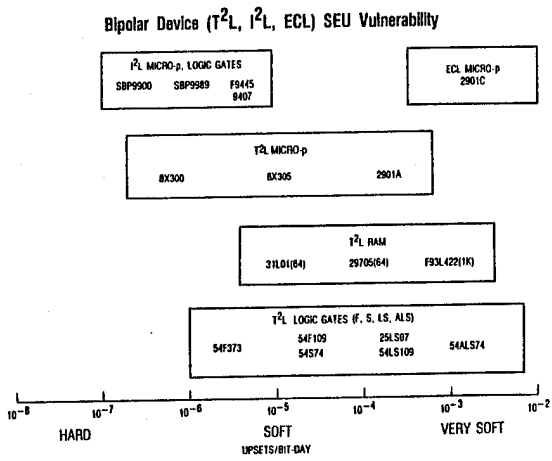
Bipolar Device ($T^2L$, $I^2L$, ECL) SEU Vulnerability

$I^2L$ MICRO-p, LOGIC GATES

SBP9900 SBP9989 F9445 9407

ECL MICRO-p 2901C

$T^2L$ MICRO-p

8X300 8X305 2901A

$T^2L$ RAM

31L01(64) 29705(64) F93L422(1K)

$T^2L$ LOGIC GATES (F, S, LS, ALS)

54F373 54F109 54S74 25LS07 54LS109 54ALS74

$10^{-8}$ $10^{-7}$ $10^{-6}$ $10^{-5}$ $10^{-4}$ $10^{-3}$ $10^{-2}$

HARD SOFT VERY SOFT

UPSETS/BIT-DAY